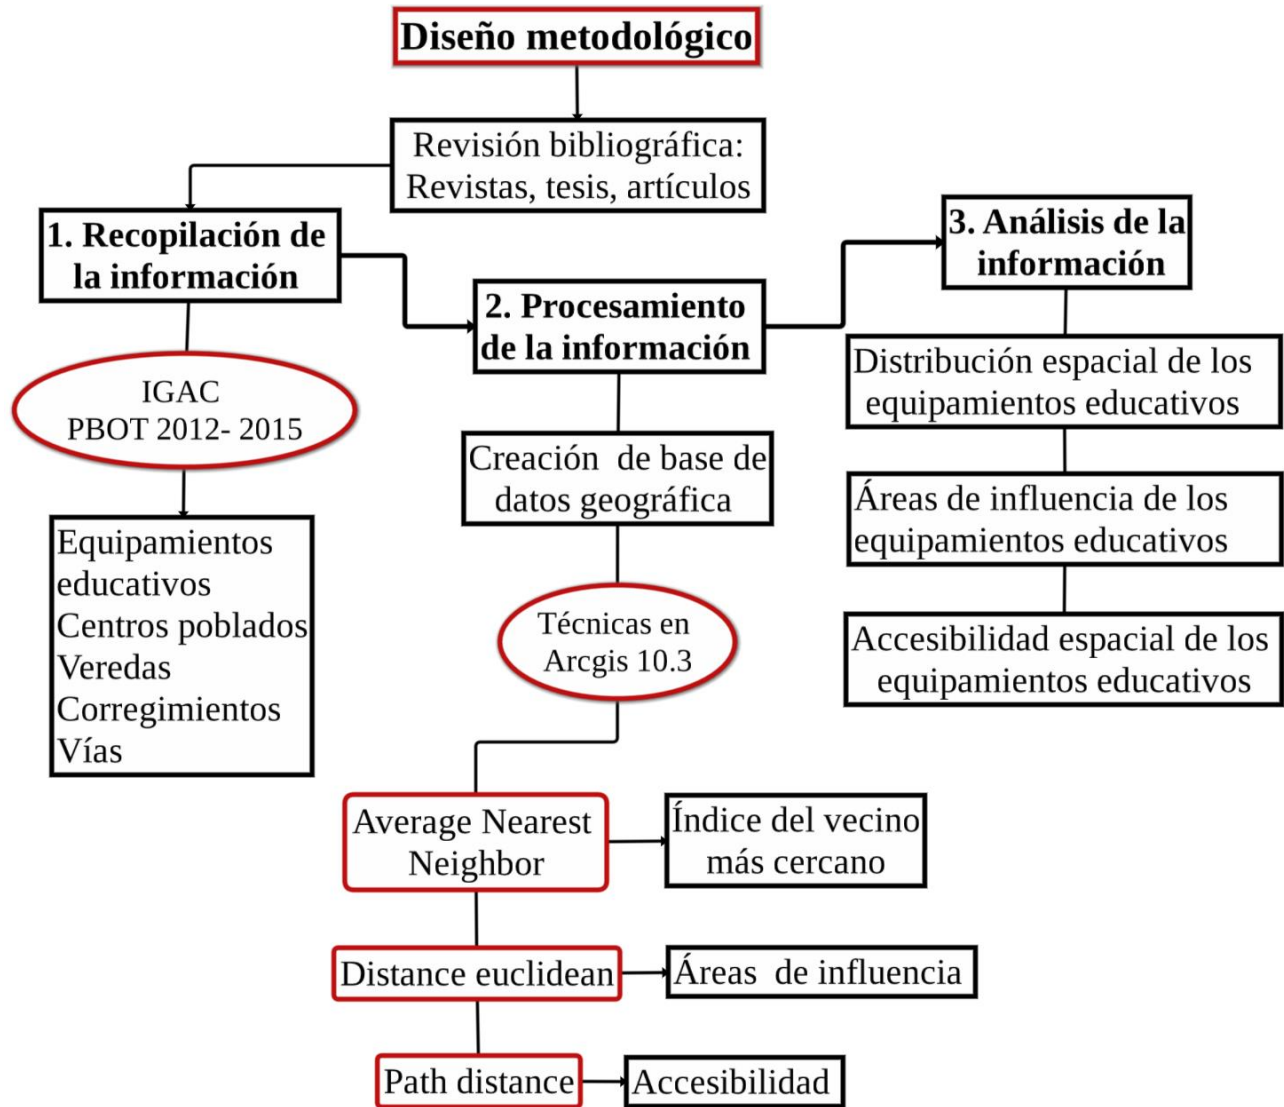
Diseño metodológico

Revisión bibliográfica: Revistas, tesis, artículos

1. Recopilación de la información

IGAC
PBOT 2012- 2015

Equipamientos educativos
Centros poblados
Veredas
Corregimientos
Vías

2. Procesamiento de la información

Creación de base de datos geográfica

Técnicas en Arcgis 10.3

Average Nearest Neighbor

Índice del vecino más cercano

Distance euclidean

Áreas de influencia

Path distance

Accesibilidad

3. Análisis de la información

Distribución espacial de los equipamientos educativos

Áreas de influencia de los equipamientos educativos

Accesibilidad espacial de los equipamientos educativos